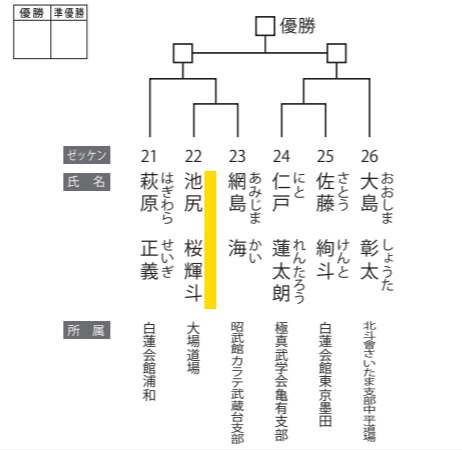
| 優勝 | 準優勝 |
|---|---|
| | |

優勝

ゼッケン 21 22 23 24 25 26

氏名

21 萩原 正義 はぎわら せいぎ
22 池尻 桜輝斗
23 網島 海 あみじま かい
24 仁戸 蓮太朗 にと れんたろう
25 佐藤 絢斗 さとう けんと
26 大島 彰太 おおしま しょうた

所属

21 白蓮会館浦和
22 大場道場
23 昭武館カラテ武蔵台支部
24 極真武学会亀有支部
25 白蓮会館東京豊田
26 北斗會さいたま支部中平道場